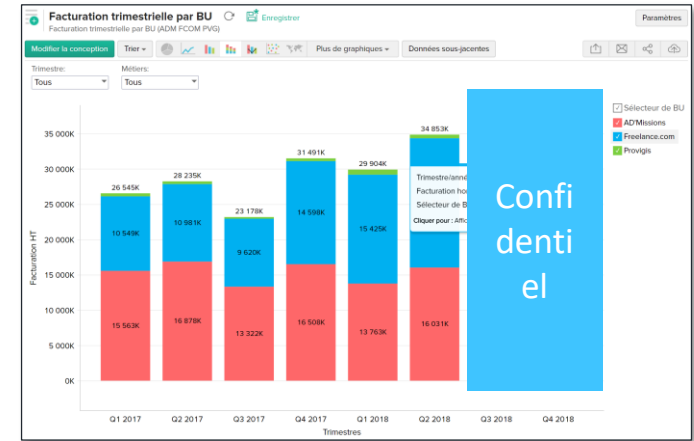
Facturation trimestrielle par BU
Facturation trimestrielle par BU (ADM FCOM PVG)
Enregistrer
Paramètres

Modifier la conception
Trier
Plus de graphiques
Données sous-jacentes

Trimestre:
Tous
Métiers:
Tous

Sélecteur de BU
AD'Missions
Freelance.com
Provigis

| | Q1 2017 | Q2 2017 | Q3 2017 | Q4 2017 | Q1 2018 | Q2 2018 | Q3 2018 | Q4 2018 |
|---|---|---|---|---|---|---|---|---|
| Total | 26 545K | 28 235K | 23 178K | 31 491K | 29 904K | 34 853K | | |
| Freelance.com | 10 549K | 10 981K | 9 620K | 14 598K | 15 425K | | | |
| AD'Missions | 15 563K | 16 878K | 13 322K | 16 508K | 13 763K | 16 031K | | |

Facturation HT
35 000K
30 000K
25 000K
20 000K
15 000K
10 000K
5 000K
0K
Trimestres

Trimestre/anné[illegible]
Facturation ho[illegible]
Sélecteur de B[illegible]
Cliquer pour : Affic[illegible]

Confidentiel